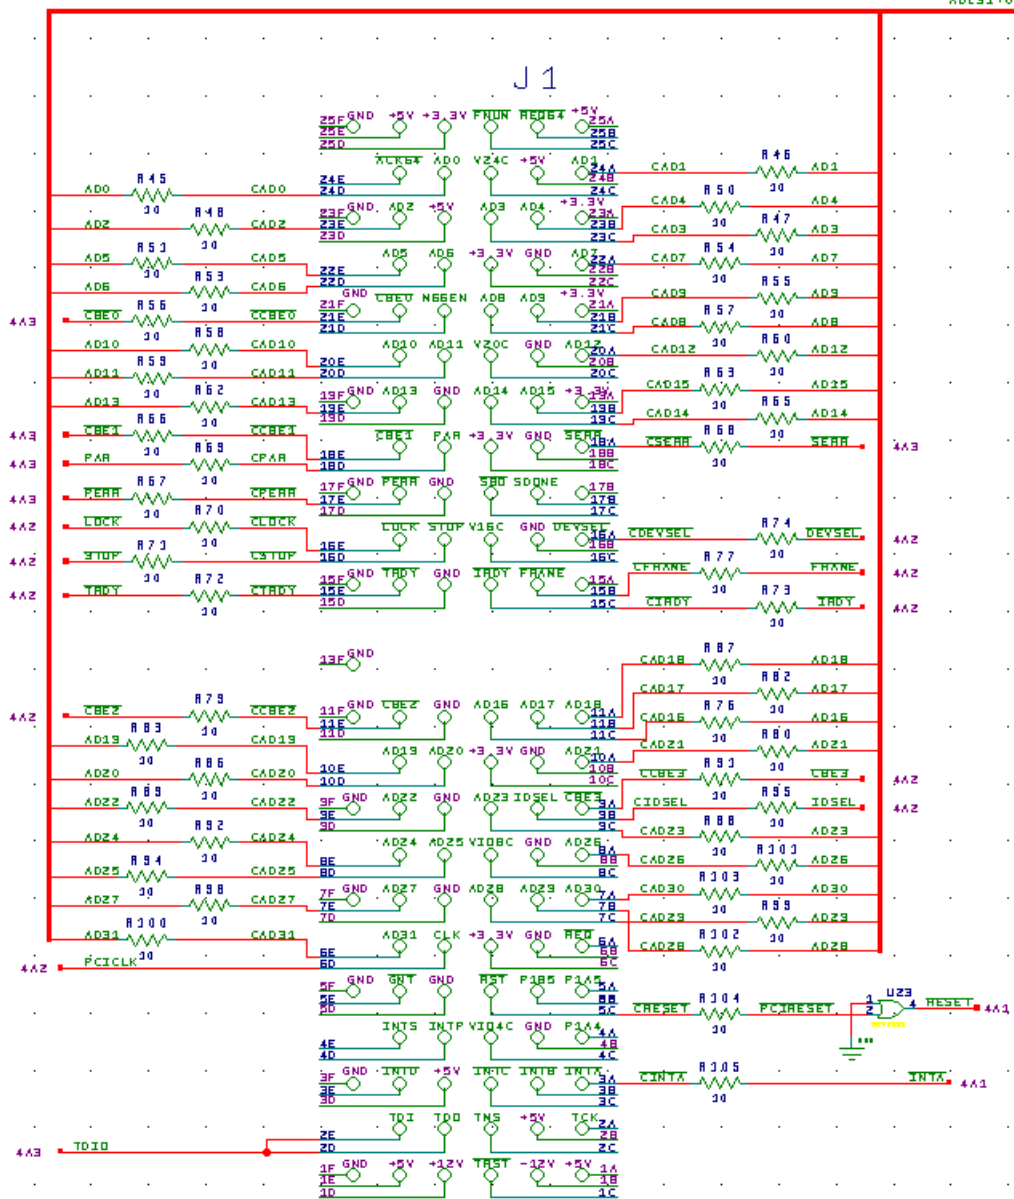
J1

25F GND +5V +3.3V FNUN REQ64 +5V 25A
25E 25B
25D 25C

ACK64 AD0 V24C +5V AD1
24E 24A
24D 24B
24C

AD0 R45 30 CAD0
CAD1 R46 30 AD1

AD2 R48 30 CAD2
23F GND AD2 +5V AD3 AD4 +3.3V
23E 23A
23D 23B
23C
CAD4 R50 AD4
CAD3 R47 30 AD3

AD5 R51 30 CAD5
AD5 AD6 +3.3V GND AD7
22E 22A
22D 22B
22C
CAD7 R54 30 AD7

AD6 R53 30 CAD6
21F GND CBE0 M66EN AD8 AD9 +3.3V
21E 21A
21D 21B
21C
CAD9 R55 30 AD9

4A3 CBE0 R56 30 CCBE0
CAD8 R57 30 AD8

AD10 R58 CAD10
AD10 AD11 V20C GND AD12
20E 20A
20D 20B
20C
CAD12 R60 30 AD12

AD11 R59 30 CAD11
19F GND AD13 GND AD14 AD15 +3.3V
19E 19A
19D 19B
19C
CAD15 R63 AD15
CAD14 R65 30 AD14

AD13 R62 30 CAD13

4A3 CBE1 R66 30 CCBE1
CBE1 PAR +3.3V GND SERR
18E 18A
18D 18B
18C
CSERR R68 30 SERR 4A3

4A3 PAR R69 30 CPAR

17F GND PERR GND SBO SDONE 17B
17E 17A
17D 17C
4A3 PERR R67 30 CPERR

4A2 LOCK R70 30 CLOCK
LOCK STOP V16C GND DEVSEL
16E 16A
16D 16B
16C
CDEVSEL R74 30 DEVSEL 4A2

4A2 STOP R71 30 CSTOP
15F GND TRDY GND IRDY FRAME
15E 15A
15D 15B
15C
CFRAME R77 30 FRAME 4A2
CIRDY R73 30 IRDY 4A2

4A2 TRDY R72 30 CTRDY

13F GND

CAD18 R87 30 AD18
CAD17 R82 30 AD17
11F GND CBE2 GND AD16 AD17 AD18
11E 11A
11D 11B
11C
CAD16 R76 30 AD16
4A2 CBE2 R79 30 CCBE2

AD19 R83 30 CAD19
AD19 AD20 +3.3V GND AD21
10E 10A
10D 10B
10C
CAD21 R80 30 AD21

AD20 R86 30 CAD20
CCBE3 R91 30 CBE3 4A2

AD22 R89 30 CAD22
9F GND AD22 GND AD23 IDSEL CBE3
9E 9A
9D 9B
9C
CIDSEL R95 30 IDSEL 4A2
CAD23 R88 30 AD23

AD24 R92 CAD24
AD24 AD25 VI0BC GND AD26
8E 8A
8D 8B
8C
CAD26 R101 30 AD26

AD25 R94 30 CAD25
7F GND AD27 GND AD28 AD29 AD30
7E 7A
7D 7B
7C
CAD30 R103 30 AD30
CAD29 R99 30 AD29

AD27 R98 30 CAD27

AD31 R100 30 CAD31
AD31 CLK +3.3V GND REQ
6E 6A
6D 6B
6C
CAD28 R102 30 AD28

4A2 PCICLK

5F GND GNT GND RST P1B5 P1A5
5E 5A
5D 5B
5C
CRESET R104 30 PCIRESET
U23 1 2 4 RESET 4A1

INTS INTP VI04C GND P1A4
4E 4A
4D 4B
4C

3F GND INTD +5V INTC INTB INTA
3E 3A
3D 3B
3C
CINTA R105 30 INTA 4A1

TDI TDO TMS +5V TCK
2E 2A
2D 2B
2C
4A3 TDIO

1F GND +5V +12V TRST -12V +5V
1E 1A
1D 1B
1C